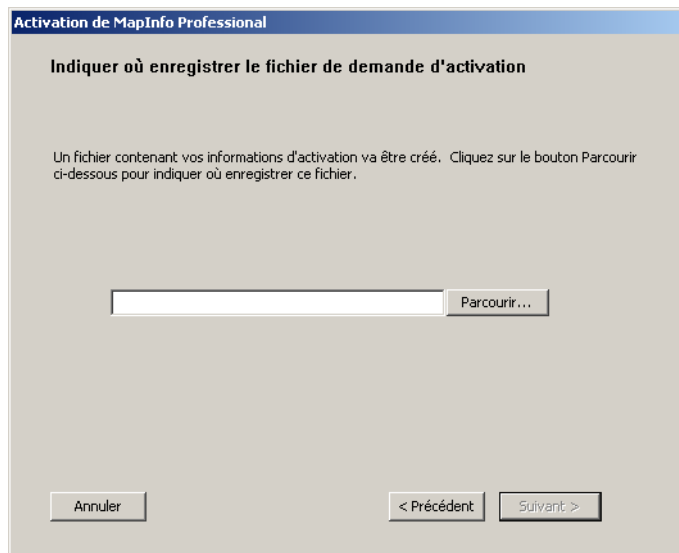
Activation de MapInfo Professional

Indiquer où enregistrer le fichier de demande d'activation

Un fichier contenant vos informations d'activation va être créé. Cliquez sur le bouton Parcourir ci-dessous pour indiquer où enregistrer ce fichier.

Parcourir...

Annuler

< Précédent

Suivant >